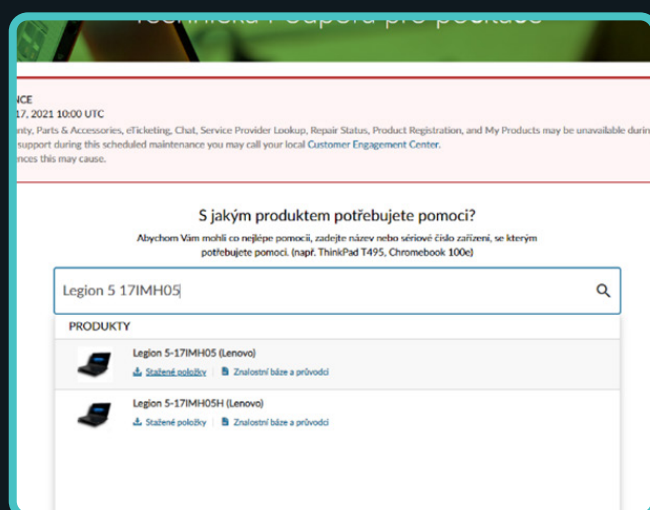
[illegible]

NCE
17, 2021 10:00 UTC
nty, Parts & Accessories, eTicketing, Chat, Service Provider Lookup, Repair Status, Product Registration, and My Products may be unavailable durin
support during this scheduled maintenance you may call your local Customer Engagement Center.
nces this may cause.

S jakým produktem potřebujete pomoci?

Abychom Vám mohli co nejlépe pomoci, zadejte název nebo sériové číslo zařízení, se kterým potřebujete pomoci. (např. ThinkPad T495, Chromebook 100e)

Legion 5 17IMH05

PRODUKTY

Legion 5-17IMH05 (Lenovo)
Stažené položky | Znalostní báze a průvodci

Legion 5-17IMH05H (Lenovo)
Stažené položky | Znalostní báze a průvodci